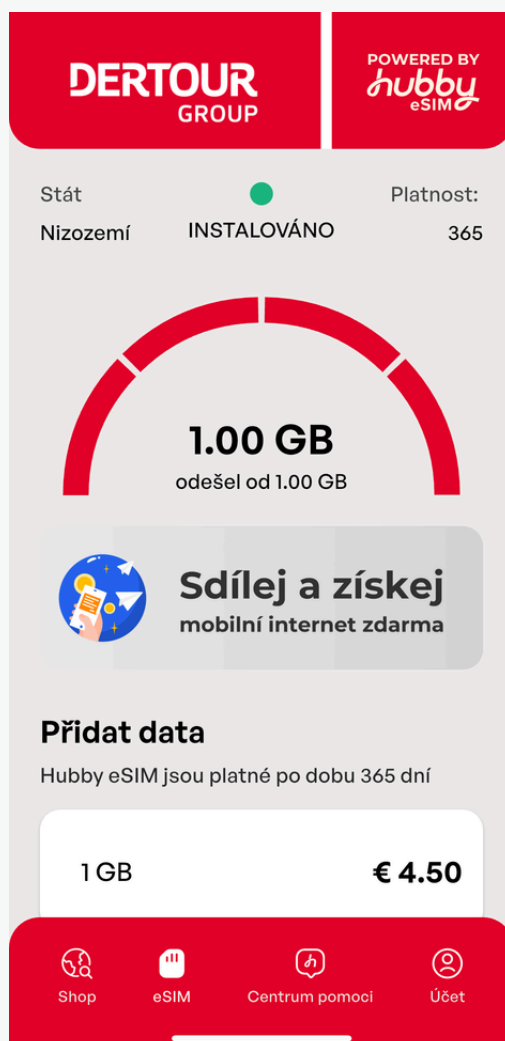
DERTOUR GROUP

POWERED BY hubby eSIM

Stát
Nizozemí

INSTALOVÁNO

Platnost:
365

1.00 GB
odešel od 1.00 GB

Sdílej a získej
mobilní internet zdarma

Přidat data
Hubby eSIM jsou platné po dobu 365 dní

1 GB
€ 4.50

Shop
eSIM
Centrum pomoci
Účet